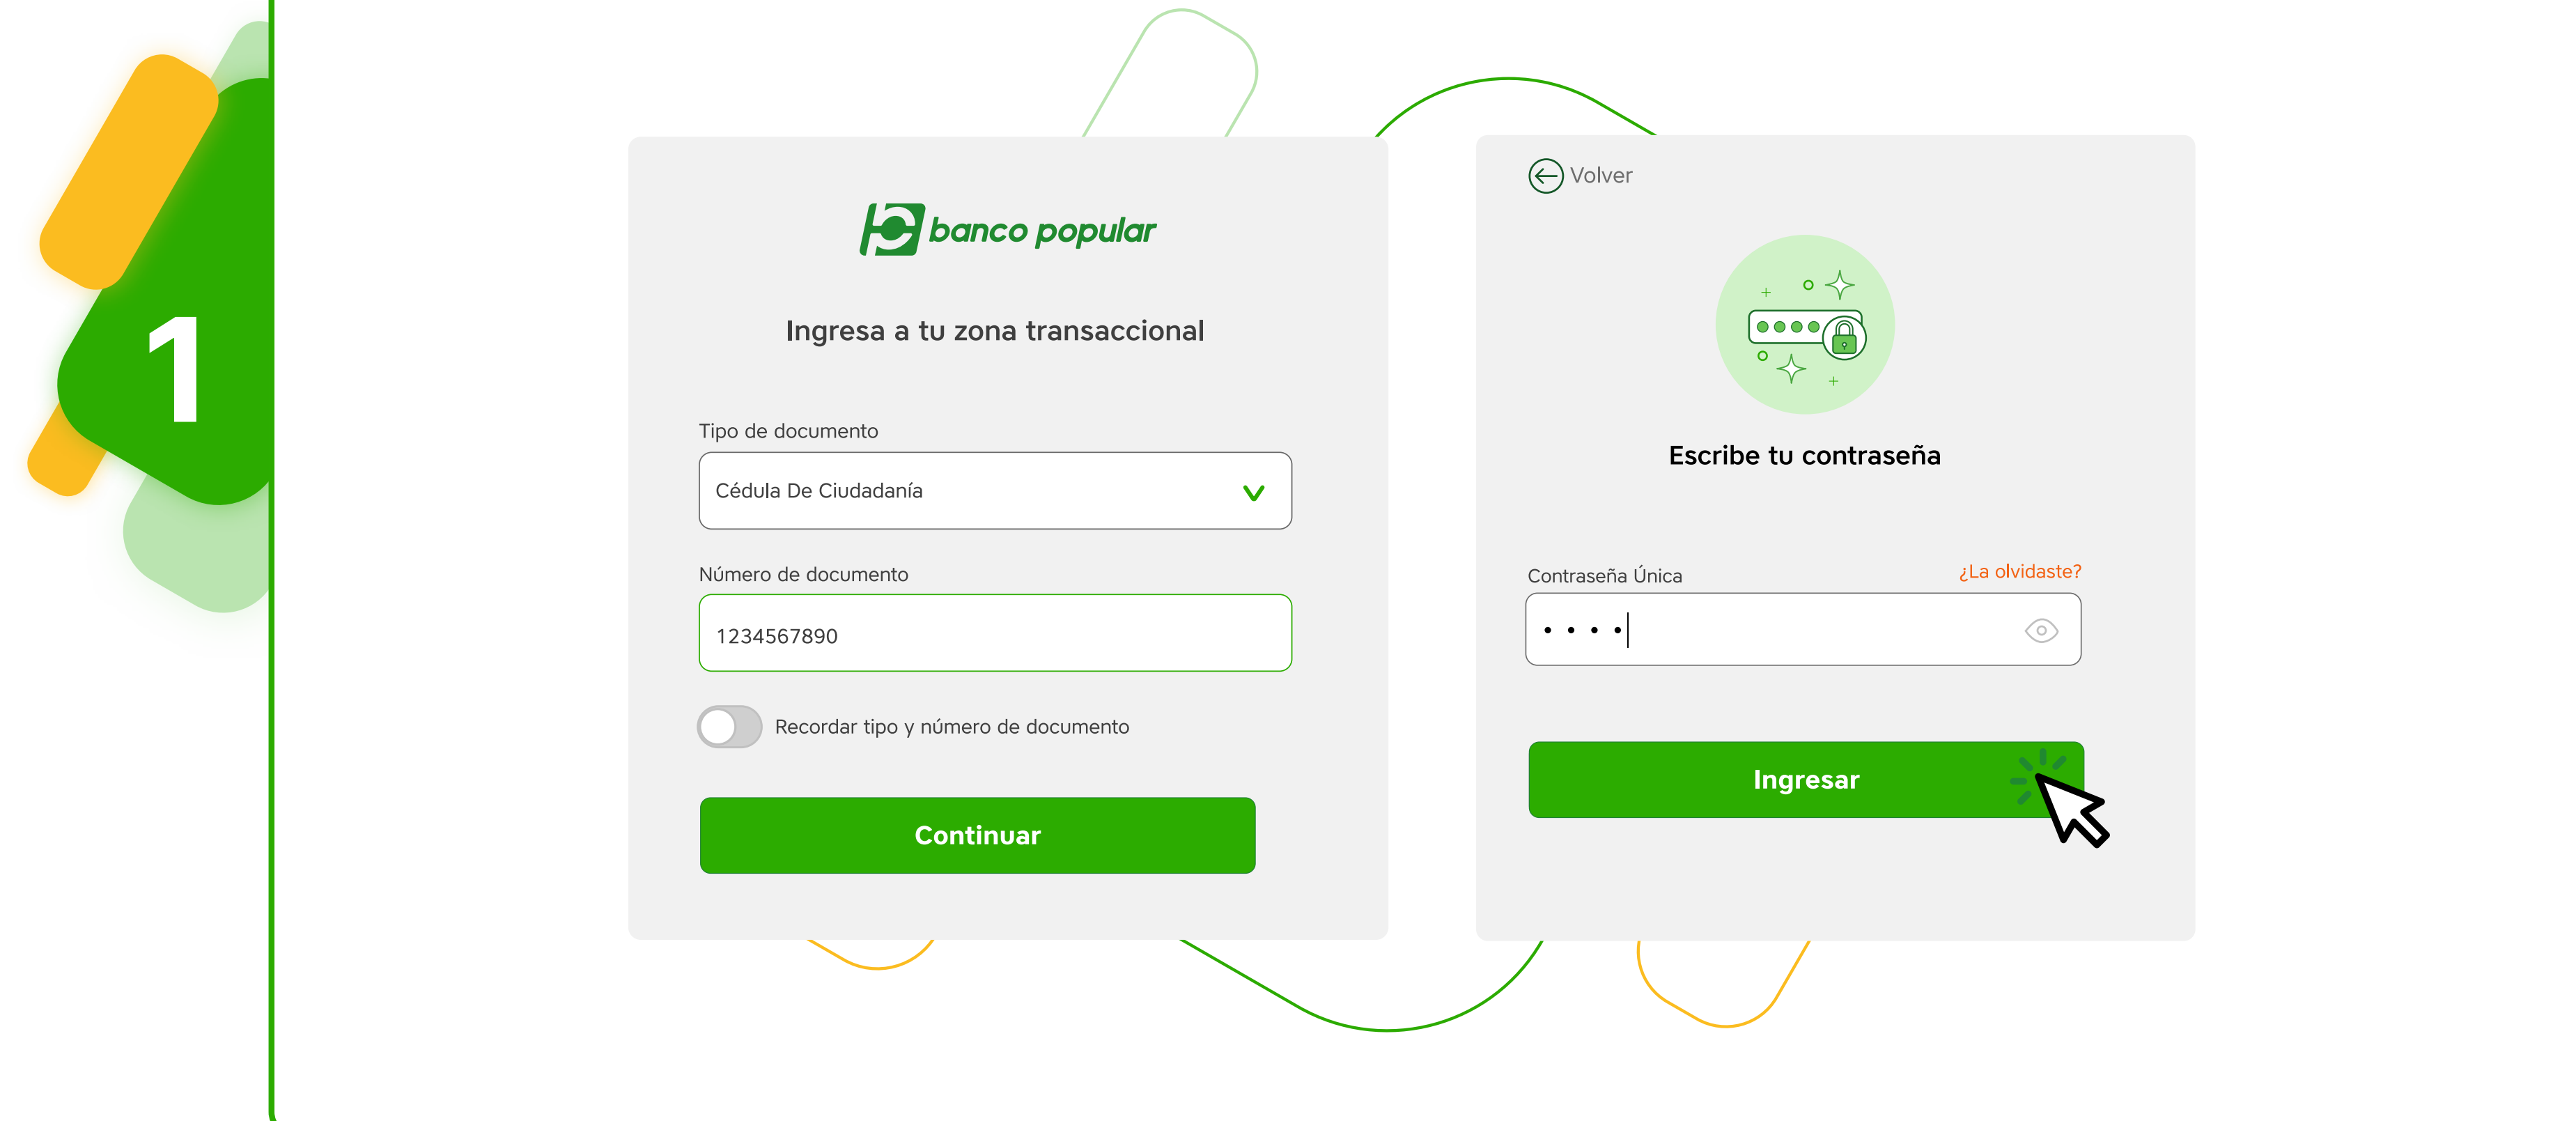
1

banco popular

Ingresa a tu zona transaccional

Tipo de documento

Cédula De Ciudadanía

Número de documento

1234567890

Recordar tipo y número de documento

Continuar

Volver

Escribe tu contraseña

Contraseña Única

¿La olvidaste?

••••

Ingresar